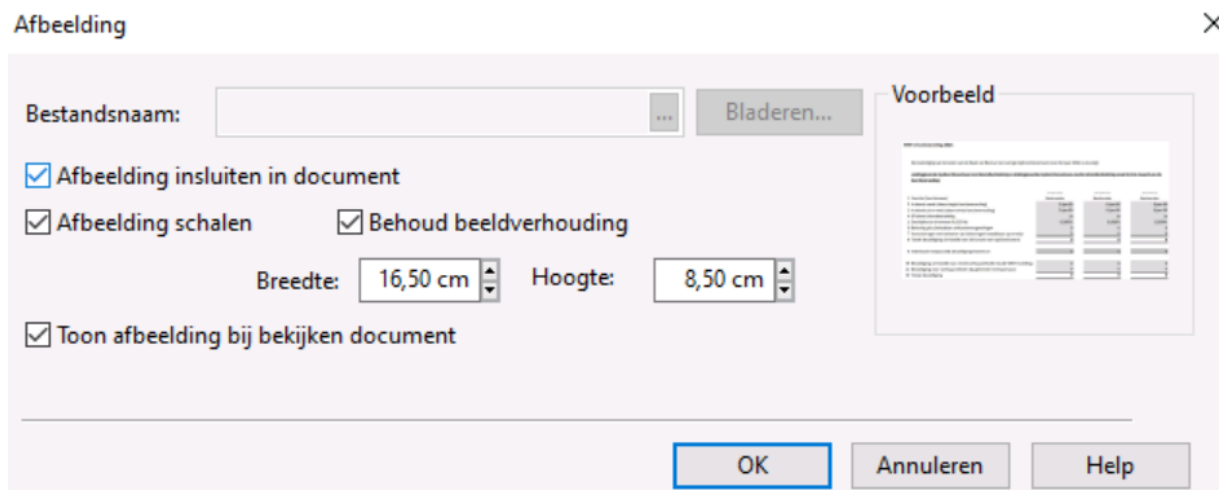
Afbeelding

×

Bestandsnaam:

...

Bladeren...

Voorbeeld

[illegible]

Afbeelding insluiten in document

Afbeelding schalen

Behoud beeldverhouding

Breedte: 16,50 cm

Hoogte: 8,50 cm

Toon afbeelding bij bekijken document

OK

Annuleren

Help